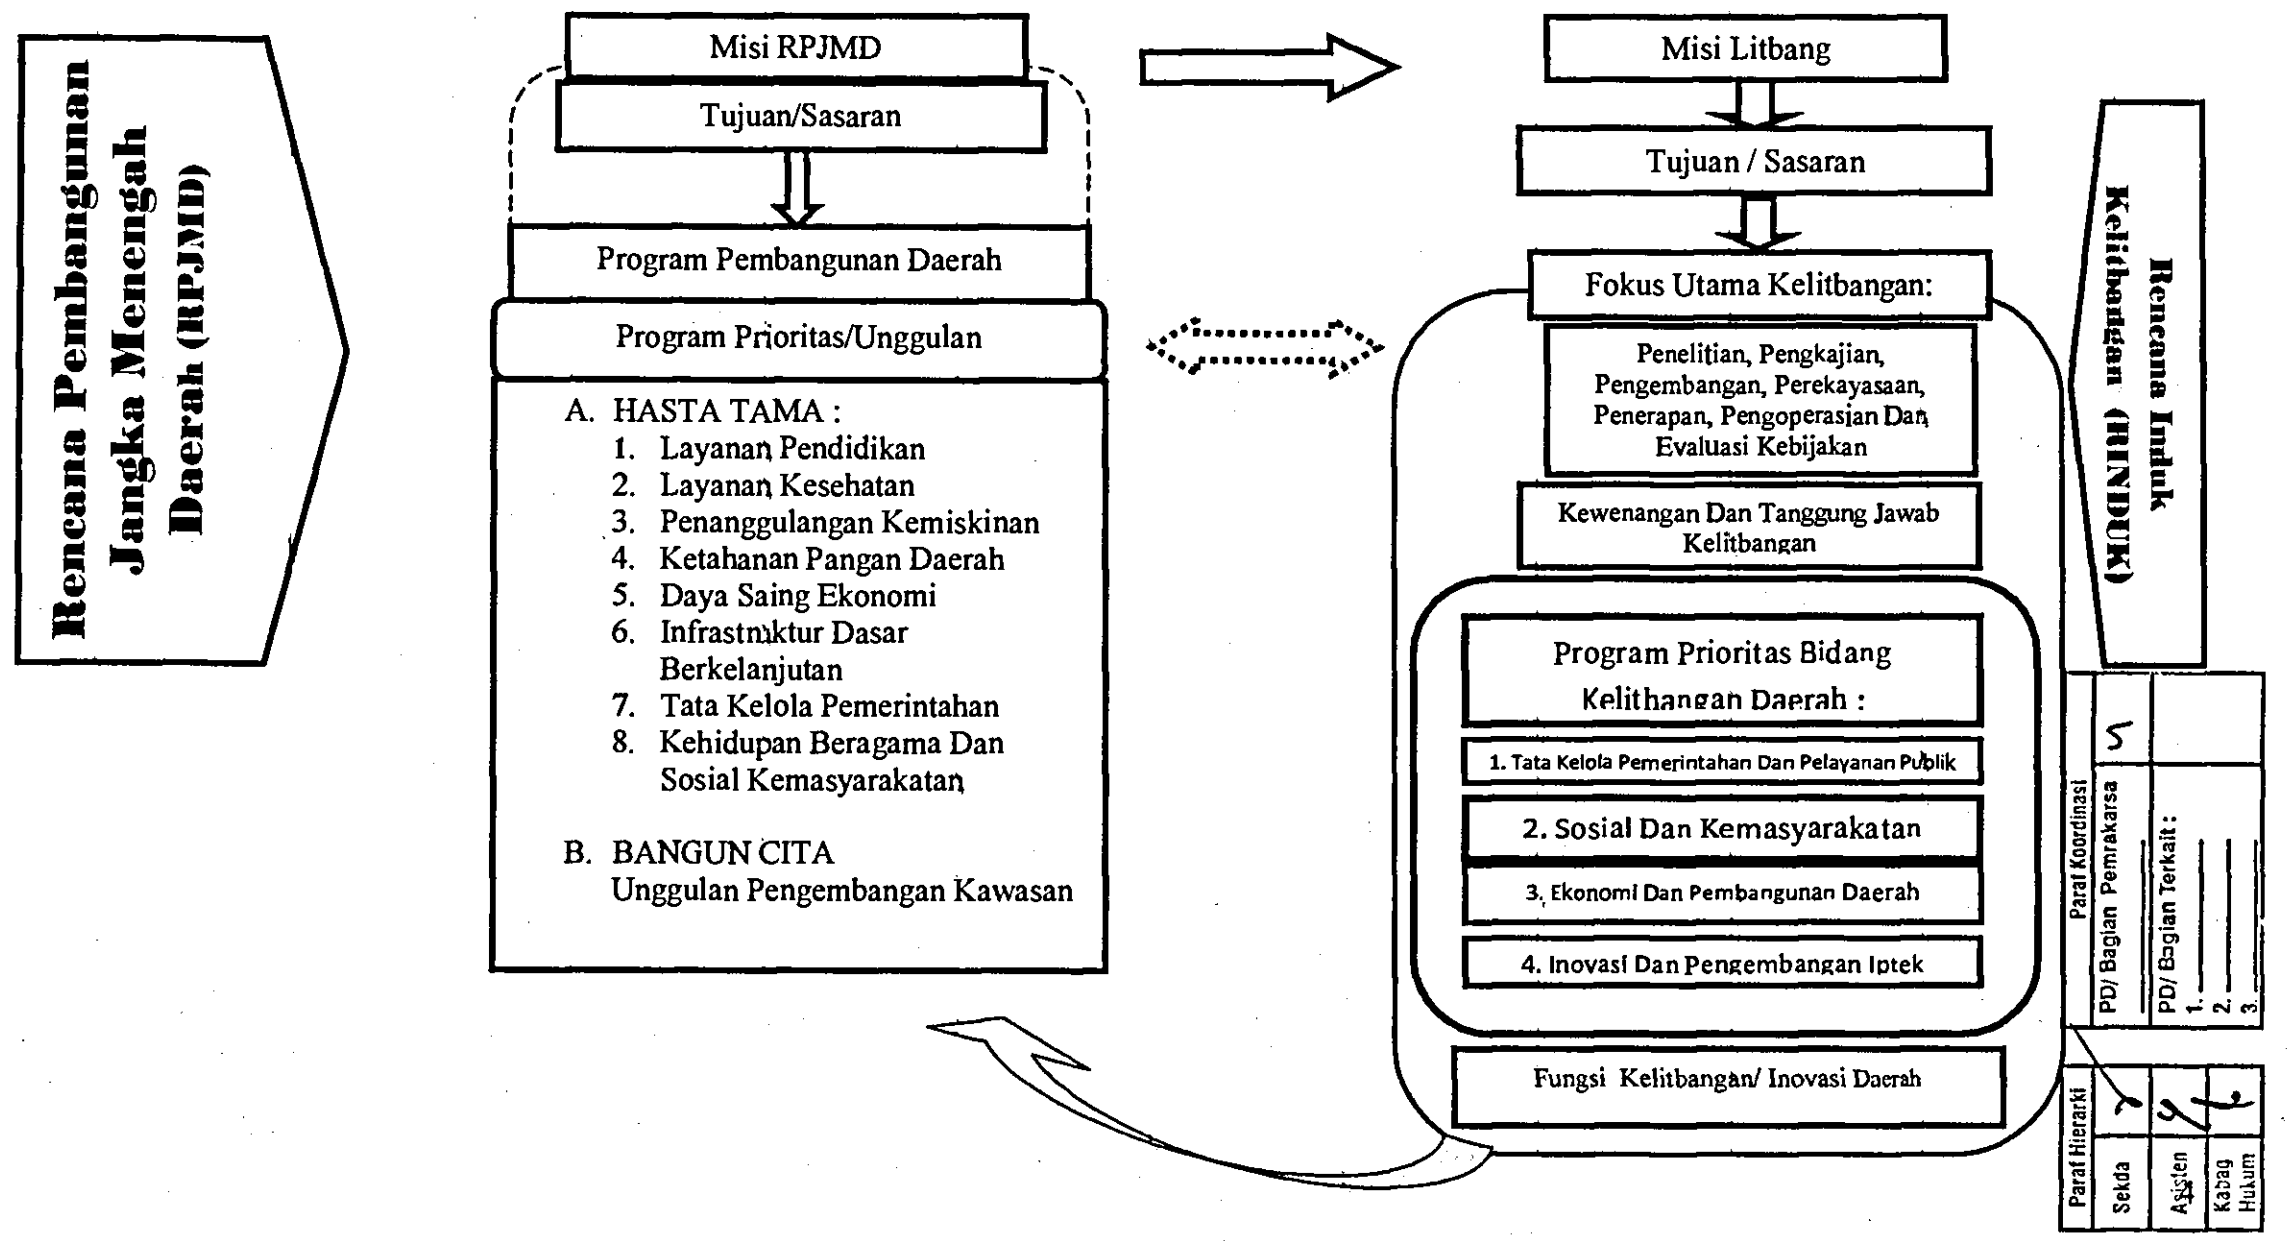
Rencana Pembangunan Jangka Menengah Daerah (RPJMD)

Misi RPJMD

Tujuan/Sasaran

Program Pembangunan Daerah

Program Prioritas/Unggulan

A. HASTA TAMA :
1. Layanan Pendidikan
2. Layanan Kesehatan
3. Penanggulangan Kemiskinan
4. Ketahanan Pangan Daerah
5. Daya Saing Ekonomi
6. Infrastruktur Dasar Berkelanjutan
7. Tata Kelola Pemerintahan
8. Kehidupan Beragama Dan Sosial Kemasyarakatan

B. BANGUN CITA
Unggulan Pengembangan Kawasan

Misi Litbang

Tujuan / Sasaran

Fokus Utama Kelitbangan:

Penelitian, Pengkajian, Pengembangan, Perekayasaan, Penerapan, Pengoperasian Dan Evaluasi Kebijakan

Kewenangan Dan Tanggung Jawab Kelitbangan

Program Prioritas Bidang Kelitbangan Daerah :

1. Tata Kelola Pemerintahan Dan Pelayanan Publik

2. Sosial Dan Kemasyarakatan

3. Ekonomi Dan Pembangunan Daerah

4. Inovasi Dan Pengembangan Iptek

Fungsi Kelitbangan/ Inovasi Daerah

Rencana Induk Kelitbangan (RINDUK)

| Paraf Koordinasi | PD/ Bagian Pemrakarsa | PD/ Bagian Terkait : 1. 2. 3. |
|---|---|---|

| Paraf Hierarki | Sekda | Asisten | Kabag Hukum |
|---|---|---|---|